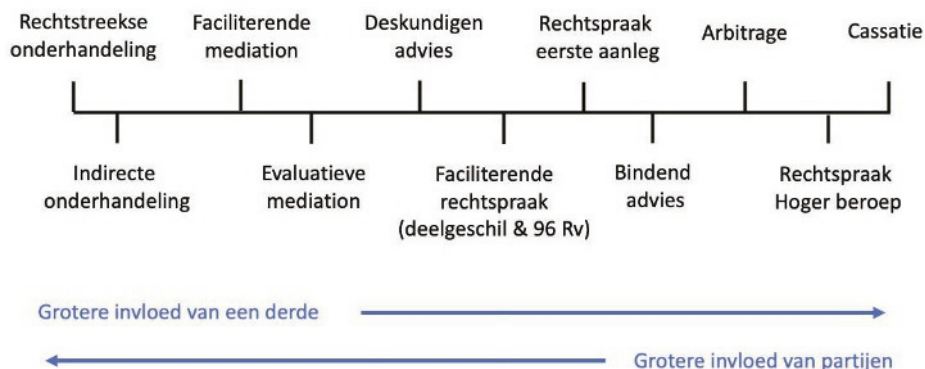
Rechtstreekse onderhandeling

Faciliterende mediation

Deskundigen advies

Rechtspraak eerste aanleg

Arbitrage

Cassatie

Indirecte onderhandeling

Evaluatieve mediation

Faciliterende rechtspraak (deelgeschil & 96 Rv)

Bindend advies

Rechtspraak Hoger beroep

Grotere invloed van een derde

Grotere invloed van partijen